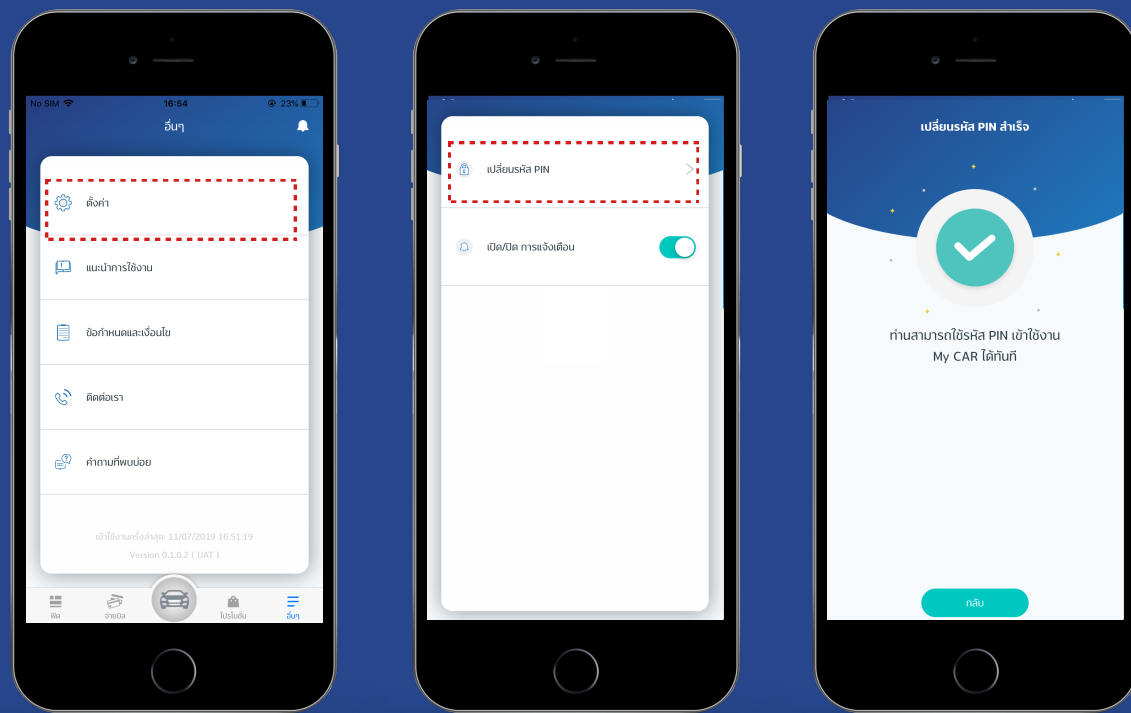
No SIM 16:54 23%

อื่นๆ

ตั้งค่า

แนะนำการใช้งาน

ข้อกำหนดและเงื่อนไข

ติดต่อเรา

คำถามที่พบบ่อย

เข้าใช้งานครั้งล่าสุด: 11/07/2019 16:51:19

Version 0.1.0.2 ( UAT )

ฟีด จ่ายบิล โปรโมชั่น อื่นๆ

เปลี่ยนรหัส PIN

เปิด/ปิด การแจ้งเตือน

เปลี่ยนรหัส PIN สำเร็จ

ท่านสามารถใช้รหัส PIN เข้าใช้งาน My CAR ได้ทันที

กลับ